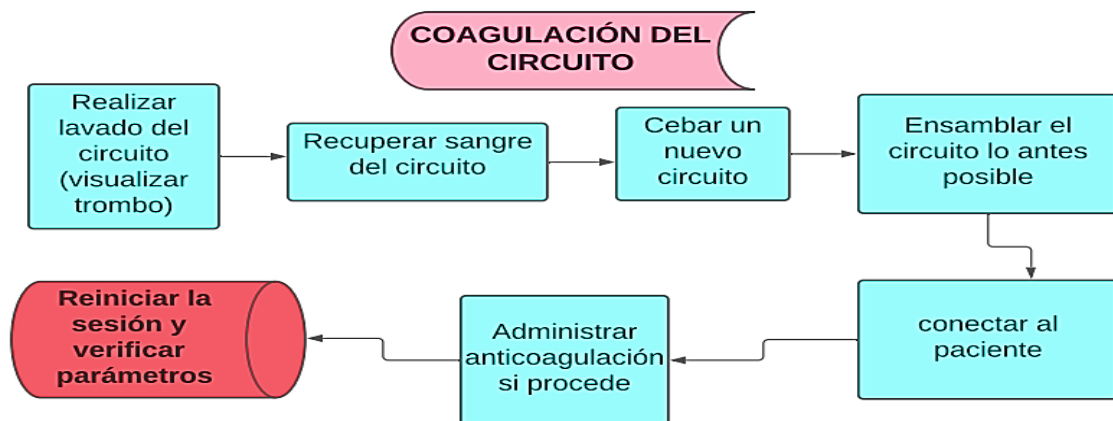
COAGULACIÓN DEL CIRCUITO

Realizar lavado del circuito (visualizar trombo)

Recuperar sangre del circuito

Cebar un nuevo circuito

Ensamblar el circuito lo antes posible

conectar al paciente

Administrar anticoagulación si procede

Reiniciar la sesión y verificar parámetros